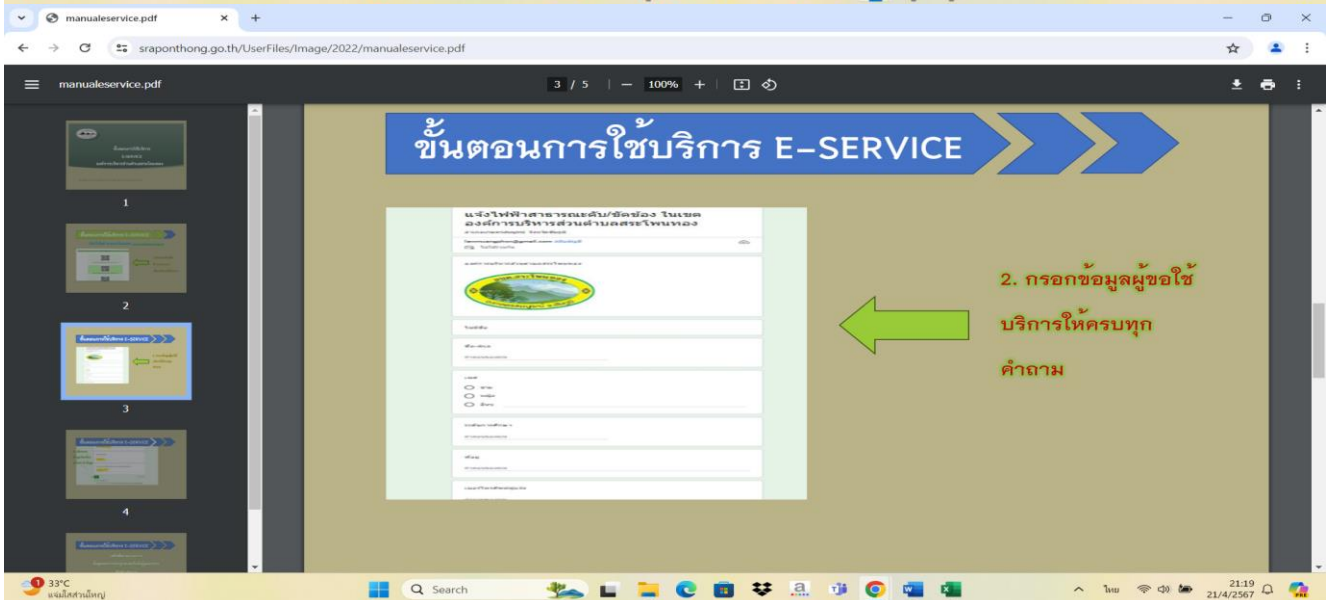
manualeservice.pdf

sraponthong.go.th/UserFiles/Image/2022/manualeservice.pdf

manualeservice.pdf

3 / 5 | — 100% +

1

2

3

4

ขั้นตอนการใช้บริการ E-SERVICE

แจ้งไฟฟ้าสาธารณะดับ/ชัดข้อง ในเขต องค์การบริหารส่วนตำบลสระโพนทอง

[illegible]

2. กรอกข้อมูลผู้ขอใช้บริการให้ครบทุกคำถาม

33°C
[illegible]

Search

ไทย

21:19
21/4/2567